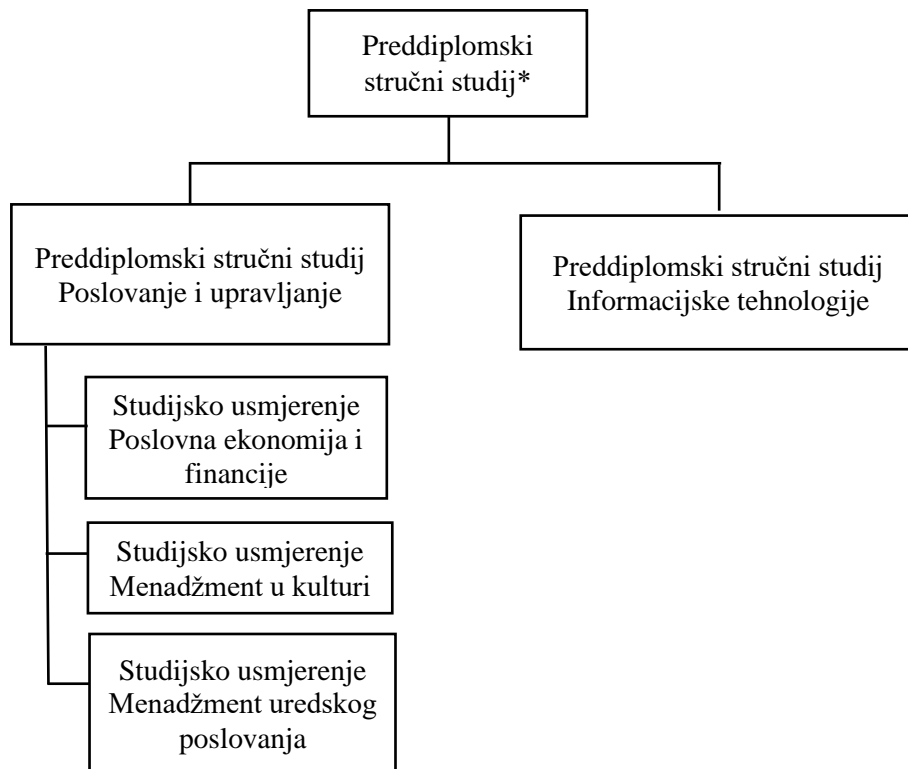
Preddiplomski stručni studij*

Preddiplomski stručni studij Poslovanje i upravljanje

Preddiplomski stručni studij Informacijske tehnologije

Studijsko usmjerenje Poslovna ekonomija i financije

Studijsko usmjerenje Menadžment u kulturi

Studijsko usmjerenje Menadžment uredskog poslovanja